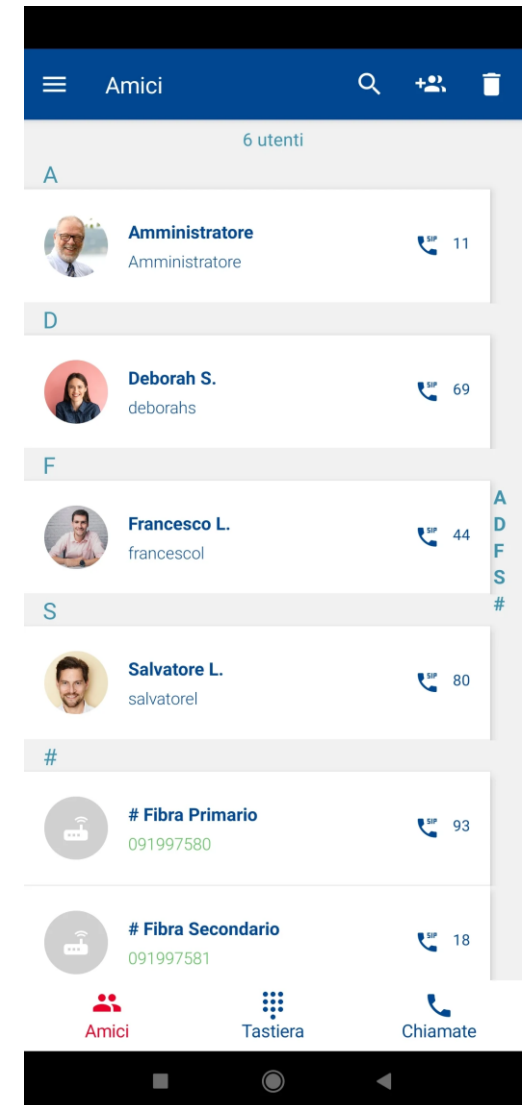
Amici

6 utenti

A

Amministratore
Amministratore
SIP 11

D

Deborah S.
deborahs
SIP 69

F

Francesco L.
francescol
SIP 44

S

Salvatore L.
salvatorel
SIP 80

#

# Fibra Primario
091997580
SIP 93

# Fibra Secondario
091997581
SIP 18

A
D
F
S
#

Amici
Tastiera
Chiamate